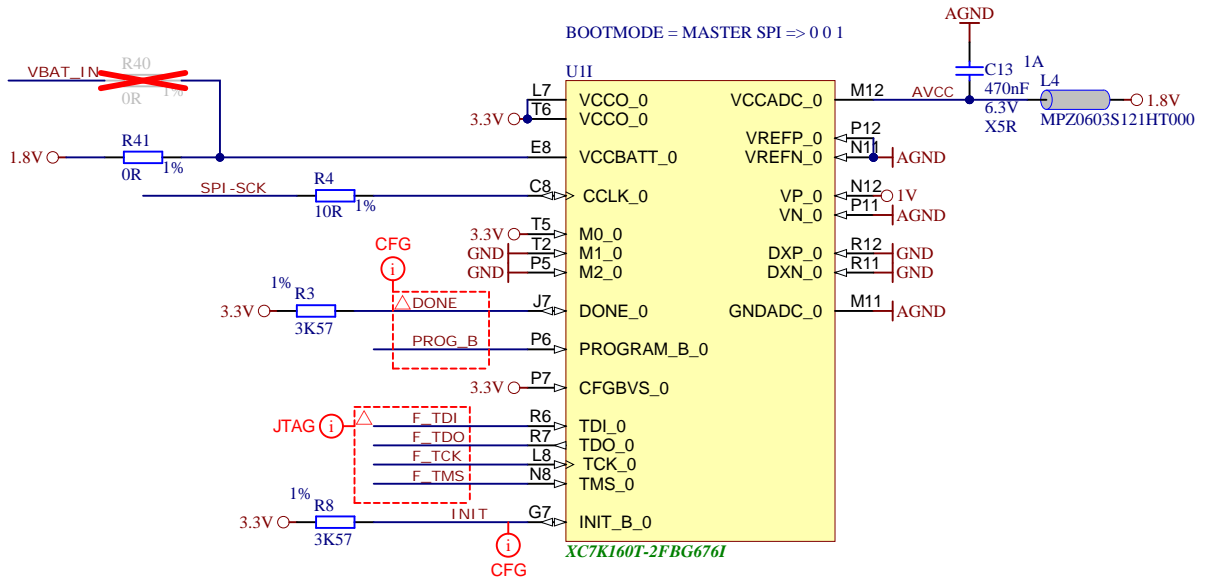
BOOTMODE = MASTER SPI => 0 0 1

AGND

VBAT_IN
R40
0R
1%

U1I

C13
470nF
6.3V
X5R

1A
L4
MPZ0603S121HT000

1.8V

L7
T6
3.3V
VCCO_0
VCCO_0
VCCADC_0
M12
AVCC

1.8V
R41
0R
1%
E8
VCCBATT_0
VREFP_0
VREFN_0
P12
N11
AGND

SPI-SCK
R4
10R
1%
C8
CCLK_0
VP_0
VN_0
N12
P11
1V
AGND

3.3V
T5
M0_0
GND
T2
M1_0
GND
P5
M2_0
DXP_0
DXN_0
R12
R11
GND
GND

CFG
1%
R3
3K57
3.3V
DONE
J7
DONE_0
GNDADC_0
M11
AGND

PROG_B
P6
PROGRAM_B_0

3.3V
P7
CFGBVS_0

JTAG
F_TDI
R6
TDI_0
F_TDO
R7
TDO_0
F_TCK
L8
TCK_0
F_TMS
N8
TMS_0

1%
R8
3K57
3.3V
INIT
G7
INIT_B_0

CFG

XC7K160T-2FBG676I